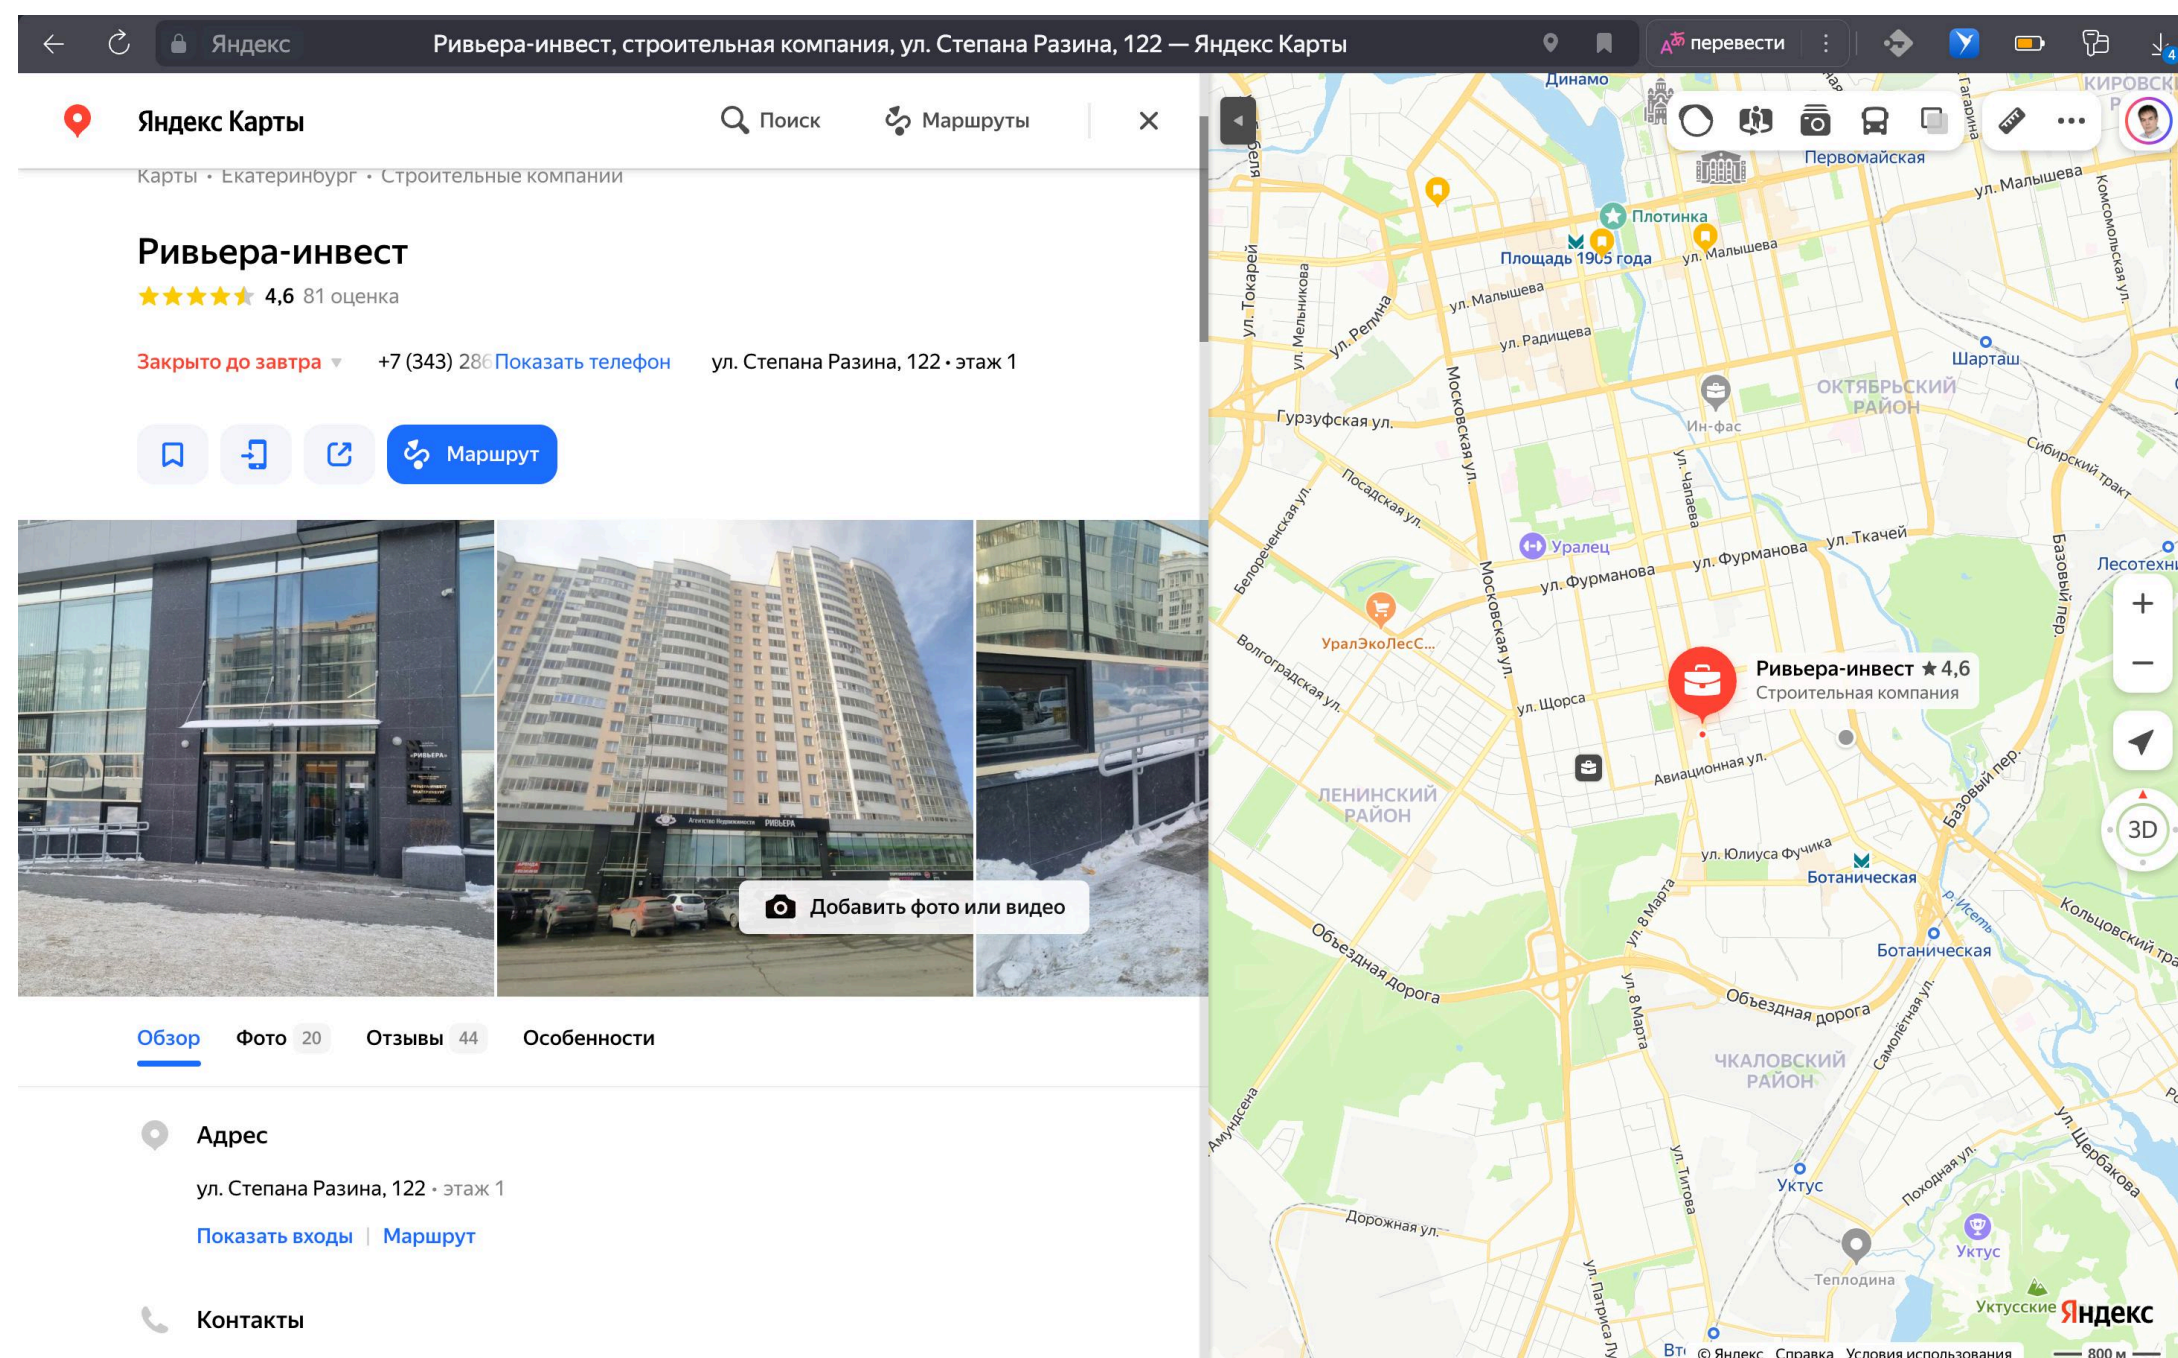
Яндекс Ривьера-инвест, строительная компания, ул. Степана Разина, 122 — Яндекс Карты перевести

Яндекс Карты Поиск Маршруты

Карты • Екатеринбург • Строительные компании

Ривьера-инвест

4,6 81 оценка

Закрыто до завтра +7 (343) 28 Показать телефон ул. Степана Разина, 122 • этаж 1

Маршрут

Добавить фото или видео

Обзор Фото 20 Отзывы 44 Особенности

Адрес

ул. Степана Разина, 122 • этаж 1

Показать входы | Маршрут

Контакты

Динамо Первомайская ул. Малышева Плотинка Площадь 1905 года ул. Малышева ул. Малышева ул. Радищева ул. Токарей ул. Мельникова ул. Репина Шарташ ОКТЯБРЬСКИЙ РАЙОН Ин-фас Гурзуфская ул. Московская ул. ул. Чапаева Сибирский тракт Посадская ул. Белореченская ул. Уралец ул. Фурманова ул. Фурманова ул. Ткачей Базовый пер. Лесотехн УралЭкоЛесС... Волгоградская ул. Московская ул. Ривьера-инвест ★ 4,6 Строительная компания ул. Щорса Авиационная ул. ЛЕНИНСКИЙ РАЙОН Базовый пер. ул. Юлиуса Фучика Ботаническая р. Исеть Ботаническая Кольцовский тра ул. 8 Марта Объездная дорога Объездная дорога Самолётная ул. ЧКАЛОВСКИЙ РАЙОН ул. 8 Марта Амундсена ул. Щербакова ул. Титова Походная ул. Уктус Дорожная ул. Теплодина Уктус ул. Патриса Лу Уктусские Яндекс 3D КИРОВСК

© Яндекс Справка Условия использования 800 м